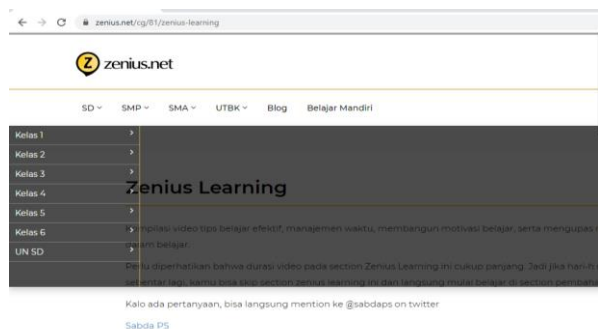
zenius.net/cg/81/zenius-learning

zenius.net

SD SMP SMA UTBK Blog Belajar Mandiri

Kelas 1
Kelas 2
Kelas 3
Kelas 4
Kelas 5
Kelas 6
UN SD

Zenius Learning

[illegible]mpilasi video tips belajar efektif, manajemen waktu, membangun motivasi belajar, serta mengupas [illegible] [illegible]aran belajar.

Perlu diperhatikan bahwa durasi video pada section Zenius Learning ini cukup panjang. Jadi jika hari-h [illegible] sebentar lagi, kamu bisa skip section zenius learning ini dan langsung mulai belajar di section pembah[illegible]

Kalo ada pertanyaan, bisa langsung mention ke @sabdaps on twitter

Sabda PS